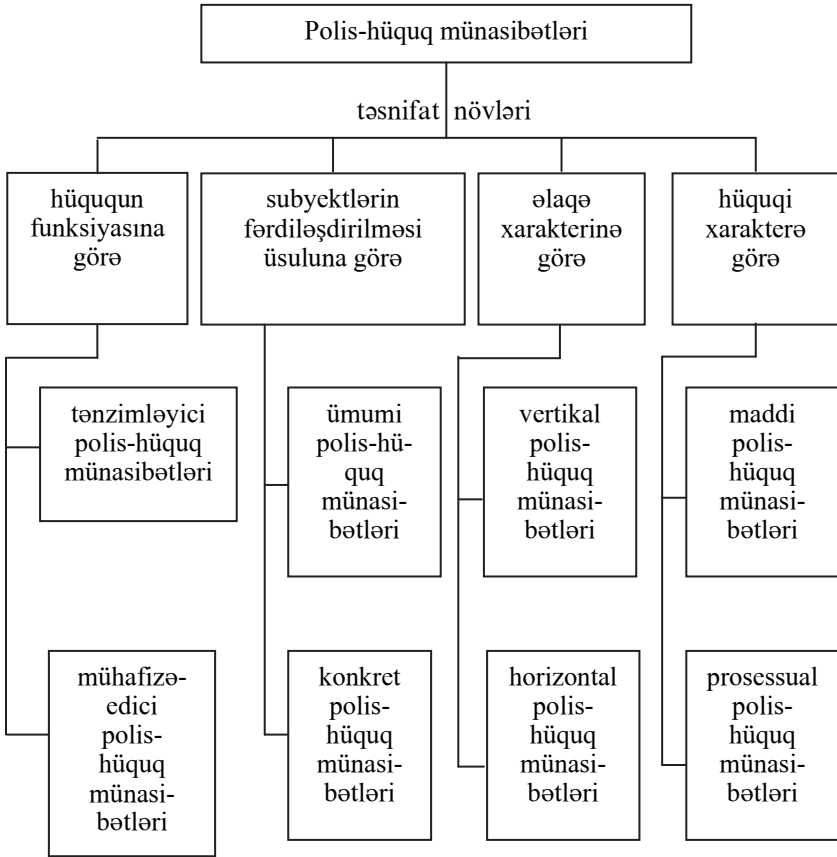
Polis-hüquq münasibətləri

təsnifat növləri

hüququn funksiyasına görə

subyektlərin fərdiləşdirilməsi üsuluna görə

əlaqə xarakterinə görə

hüquqi xarakterə görə

tənzimləyici polis-hüquq münasibətləri

mühafizə-edici polis-hüquq münasibətləri

ümumi polis-hüquq münasibətləri

konkret polis-hüquq münasibətləri

vertikal polis-hüquq münasibətləri

horizontal polis-hüquq münasibətləri

maddi polis-hüquq münasibətləri

prosessual polis-hüquq münasibətləri